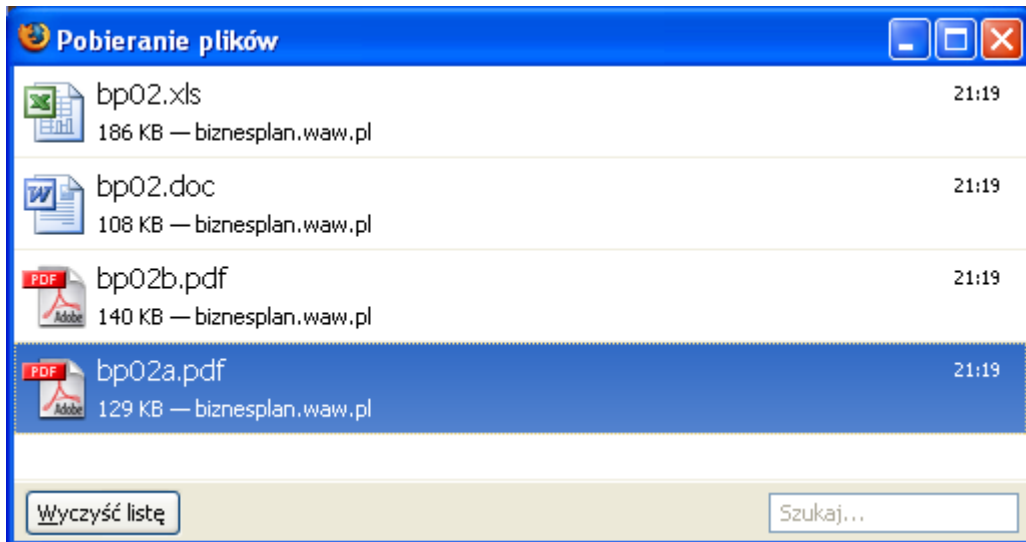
Pobieranie plików

bp02.xls
186 KB — biznesplan.waw.pl
21:19

bp02.doc
108 KB — biznesplan.waw.pl
21:19

PDF
Adobe
bp02b.pdf
140 KB — biznesplan.waw.pl
21:19

PDF
Adobe
bp02a.pdf
129 KB — biznesplan.waw.pl
21:19

Wyczyść listę

Szukaj...